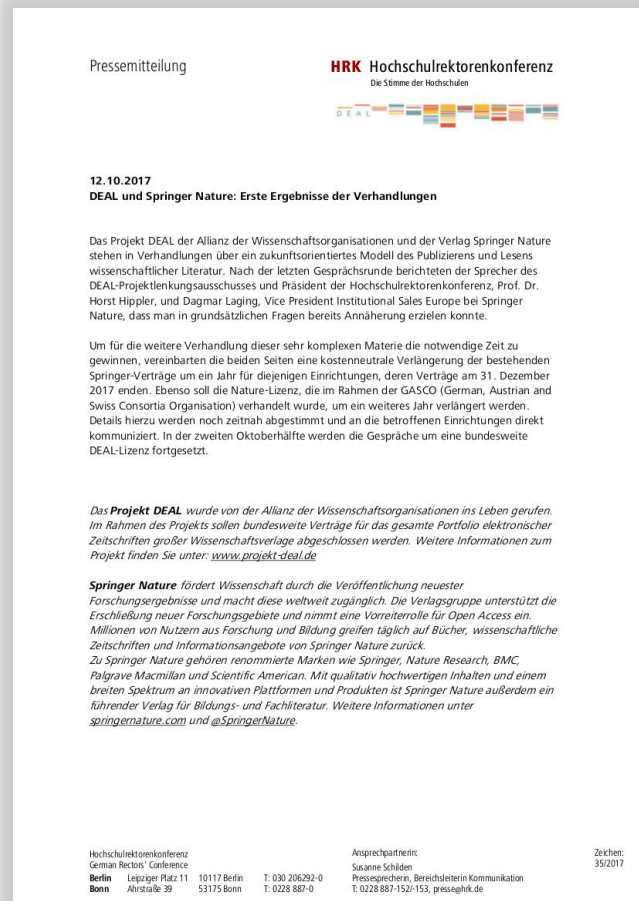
Pressemitteilung

HRK Hochschulrektorenkonferenz
Die Stimme der Hochschulen

DEAL

12.10.2017
DEAL und Springer Nature: Erste Ergebnisse der Verhandlungen

Das Projekt DEAL der Allianz der Wissenschaftsorganisationen und der Verlag Springer Nature stehen in Verhandlungen über ein zukunftsorientiertes Modell des Publizierens und Lesens wissenschaftlicher Literatur. Nach der letzten Gesprächsrunde berichteten der Sprecher des DEAL-Projektlenkungsausschusses und Präsident der Hochschulrektorenkonferenz, Prof. Dr. Horst Hippler, und Dagmar Laging, Vice President Institutional Sales Europe bei Springer Nature, dass man in grundsätzlichen Fragen bereits Annäherung erzielen konnte.

Um für die weitere Verhandlung dieser sehr komplexen Materie die notwendige Zeit zu gewinnen, vereinbarten die beiden Seiten eine kostenneutrale Verlängerung der bestehenden Springer-Verträge um ein Jahr für diejenigen Einrichtungen, deren Verträge am 31. Dezember 2017 enden. Ebenso soll die Nature-Lizenz, die im Rahmen der GASCO (German, Austrian and Swiss Consortia Organisation) verhandelt wurde, um ein weiteres Jahr verlängert werden. Details hierzu werden noch zeitnah abgestimmt und an die betroffenen Einrichtungen direkt kommuniziert. In der zweiten Oktoberhälfte werden die Gespräche um eine bundesweite DEAL-Lizenz fortgesetzt.

Das Projekt DEAL wurde von der Allianz der Wissenschaftsorganisationen ins Leben gerufen. Im Rahmen des Projekts sollen bundesweite Verträge für das gesamte Portfolio elektronischer Zeitschriften großer Wissenschaftsverlage abgeschlossen werden. Weitere Informationen zum Projekt finden Sie unter: www.projekt-deal.de

Springer Nature fördert Wissenschaft durch die Veröffentlichung neuester Forschungsergebnisse und macht diese weltweit zugänglich. Die Verlagsgruppe unterstützt die Erschließung neuer Forschungsgebiete und nimmt eine Vorreiterrolle für Open Access ein. Millionen von Nutzern aus Forschung und Bildung greifen täglich auf Bücher, wissenschaftliche Zeitschriften und Informationsangebote von Springer Nature zurück.
Zu Springer Nature gehören renommierte Marken wie Springer, Nature Research, BMC, Palgrave Macmillan und Scientific American. Mit qualitativ hochwertigen Inhalten und einem breiten Spektrum an innovativen Plattformen und Produkten ist Springer Nature außerdem ein führender Verlag für Bildungs- und Fachliteratur. Weitere Informationen unter springernature.com und @SpringerNature.

Hochschulrektorenkonferenz
German Rectors' Conference
Berlin Leipziger Platz 11 10117 Berlin T: 030 206292-0
Bonn Ahrstraße 39 53175 Bonn T: 0228 887-0

Ansprechpartnerin:
Susanne Schilden
Pressesprecherin, Bereichsleiterin Kommunikation
T: 0228 887-152/-153, presse@hrk.de

Zeichen:
35/2017